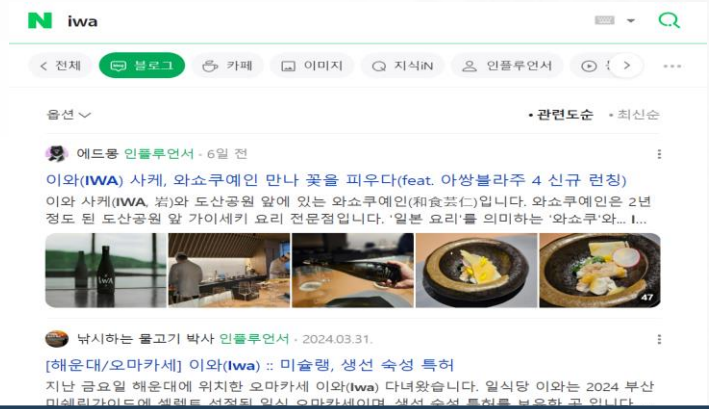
N iwa

< 전체 블로그 카페 이미지 지식iN 인플루언서 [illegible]

옵션 • 관련도순 • 최신순

에드몽 인플루언서 · 6일 전

이와(IWA) 사케, 와쇼쿠예인 만나 꽃을 피우다(feat. 아쌍블라주 4 신규 런칭)

이와 사케(IWA, 岩)와 도산공원 앞에 있는 와쇼쿠예인(和食芸仁)입니다. 와쇼쿠예인은 2년 정도 된 도산공원 앞 가이세키 요리 전문점입니다. '일본 요리'를 의미하는 '와쇼쿠'와...

47

낚시하는 물고기 박사 인플루언서 · 2024.03.31.

[해운대/오마카세] 이와(Iwa) :: 미슐랭, 생선 숙성 특허

지난 금요일 해운대에 위치한 오마카세 이와(Iwa) 다녀왔습니다. 일식당 이와는 2024 부산 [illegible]